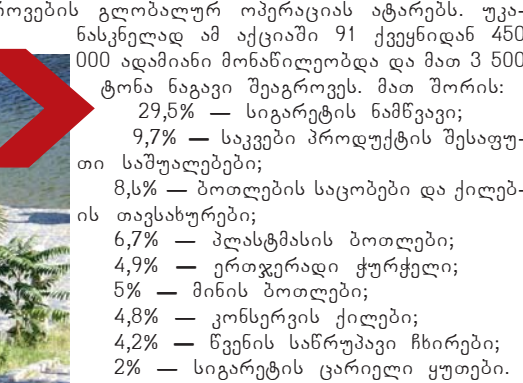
როვების გლობალურ ოპერაციას ატარებს. უკანასკნელად ამ აქციაში 91 ქვეყნიდან 450 000 ადამიანი მონაწილეობდა და მათ 3 500 ტონა ნაგავი შეაგროვეს. მათ შორის:

29,5% — სიგარეტის ნამწვავი;

9,7% — საკვები პროდუქტის შესაფუთი საშუალებები;

8,6% — ბოთლების საცობები და ქილების თავსახურები;

6,7% — პლასტმასის ბოთლები;

4,9% — ერთჯერადი ჭურჭელი;

5% — მინის ბოთლები;

4,8% — კონსერვის ქილები;

4,2% — წვენის საწრუპავი ჩხირები;

2% — სიგარეტის ცარიელი ყუთები.